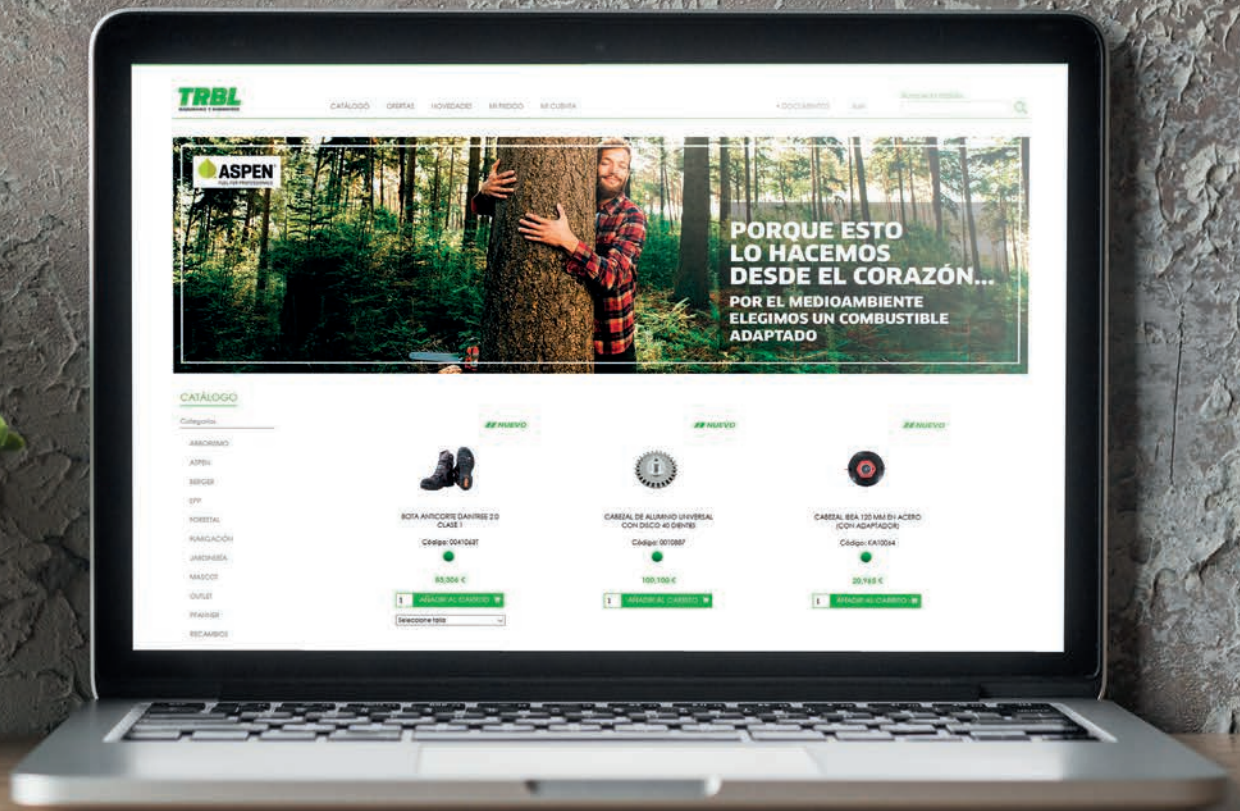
TRBL

CATÁLOGO OFERTAS NOVEDADES MI PEDIDO MI CUENTA

+ DOCUMENTOS

ASPEN
FUEL FOR PROFESSIONALS

PORQUE ESTO LO HACEMOS DESDE EL CORAZÓN...

POR EL MEDIOAMBIENTE ELEGIMOS UN COMBUSTIBLE ADAPTADO

CATÁLOGO

Categorías

ARBORISMO
ASPEN
BERGER
EPP
FORESTAL
FUMIGACIÓN
JARDINERÍA
MASCOT
OUTLET
PFANNER
RECAMBIOS

NUEVO

BOTA ANTICORTE DAINTREE 2.0 CLASE 1

Código: 00410687

93,006 €

1 AÑADIR AL CARRITO

Seleccione talla

NUEVO

CABEZAL DE ALUMINIO UNIVERSAL CON DISCO 40 DIENTES

Código: 0010887

100,100 €

1 AÑADIR AL CARRITO

NUEVO

CABEZAL IBEA 120 MM EN ACERO (CON ADAPTADOR)

Código: KA10064

20,165 €

1 AÑADIR AL CARRITO